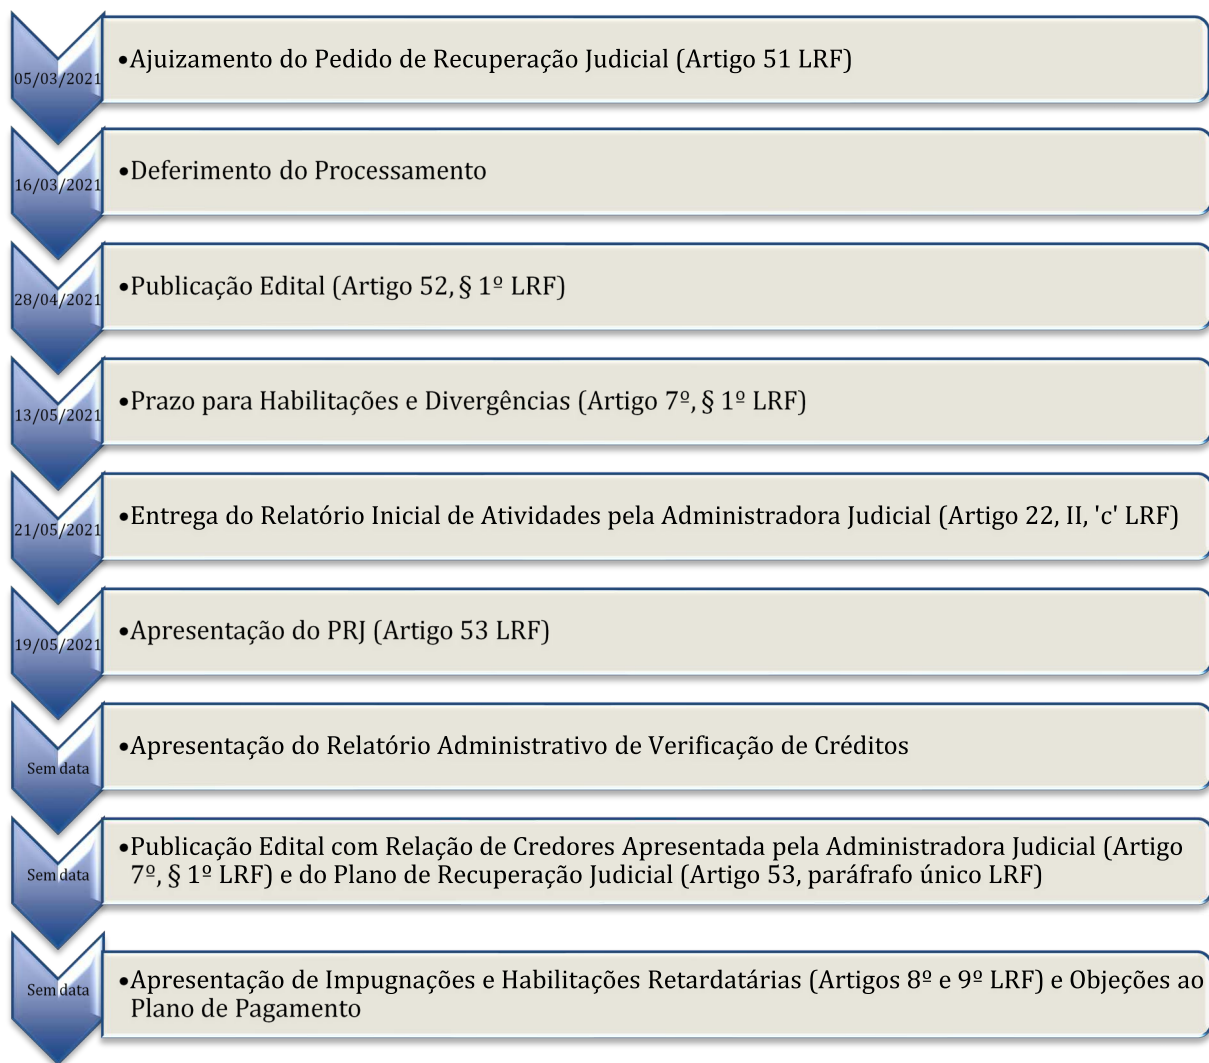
05/03/2021
•Ajuizamento do Pedido de Recuperação Judicial (Artigo 51 LRF)

16/03/2021
•Deferimento do Processamento

28/04/2021
•Publicação Edital (Artigo 52, § 1º LRF)

13/05/2021
•Prazo para Habilitações e Divergências (Artigo 7º, § 1º LRF)

21/05/2021
•Entrega do Relatório Inicial de Atividades pela Administradora Judicial (Artigo 22, II, 'c' LRF)

19/05/2021
•Apresentação do PRJ (Artigo 53 LRF)

Sem data
•Apresentação do Relatório Administrativo de Verificação de Créditos

Sem data
•Publicação Edital com Relação de Credores Apresentada pela Administradora Judicial (Artigo 7º, § 1º LRF) e do Plano de Recuperação Judicial (Artigo 53, paráfrafo único LRF)

Sem data
•Apresentação de Impugnações e Habilitações Retardatárias (Artigos 8º e 9º LRF) e Objeções ao Plano de Pagamento